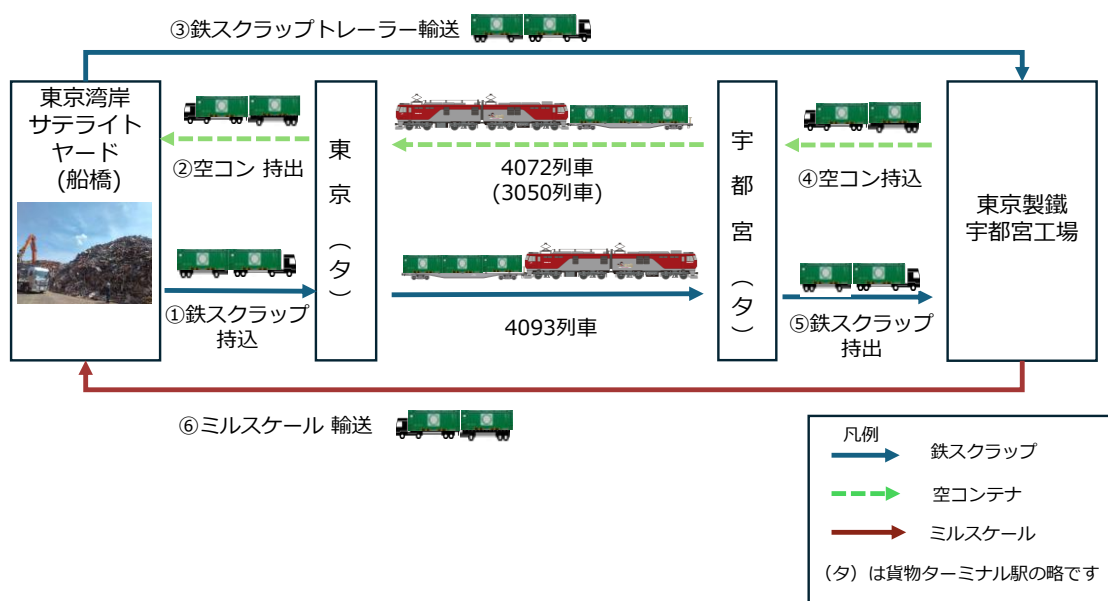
③鉄スクラップトレーラー輸送

東京湾岸サテライトヤード（船橋）

②空コン 持出

①鉄スクラップ持込

東京（タ）

4072列車
（3050列車）

4093列車

宇都宮（タ）

④空コン持込

⑤鉄スクラップ持出

東京製鐵宇都宮工場

⑥ミルスケール 輸送

凡例
鉄スクラップ
空コンテナ
ミルスケール
（タ）は貨物ターミナル駅の略です